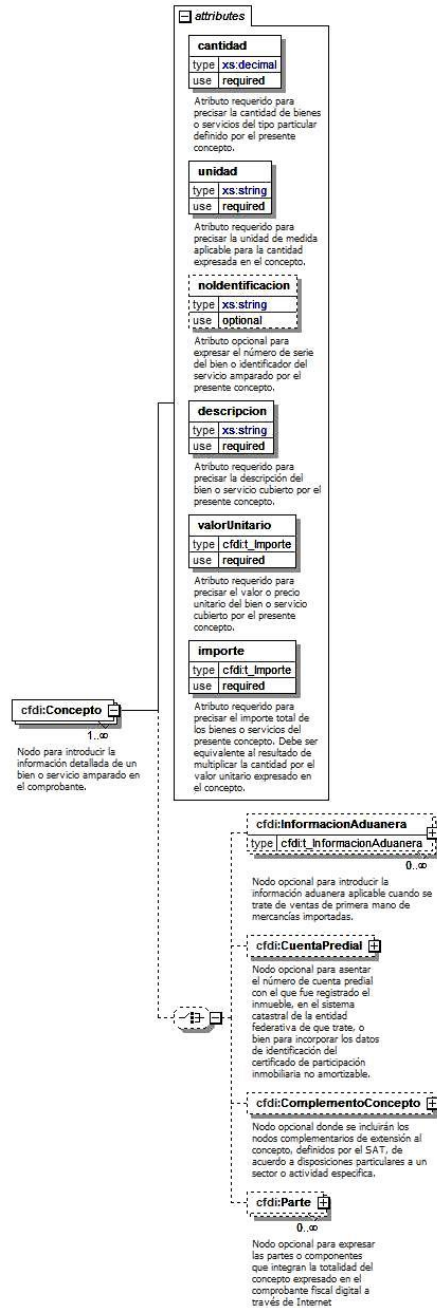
attributes

cantidad
type xs:decimal
use required
Atributo requerido para precisar la cantidad de bienes o servicios del tipo particular definido por el presente concepto.

unidad
type xs:string
use required
Atributo requerido para precisar la unidad de medida aplicable para la cantidad expresada en el concepto.

noIdentificacion
type xs:string
use optional
Atributo opcional para expresar el número de serie del bien o identificador del servicio amparado por el presente concepto.

descripcion
type xs:string
use required
Atributo requerido para precisar la descripción del bien o servicio cubierto por el presente concepto.

valorUnitario
type cfdi:t_Importe
use required
Atributo requerido para precisar el valor o precio unitario del bien o servicio cubierto por el presente concepto.

importe
type cfdi:t_Importe
use required
Atributo requerido para precisar el importe total de los bienes o servicios del presente concepto. Debe ser equivalente al resultado de multiplicar la cantidad por el valor unitario expresado en el concepto.

cfdi:Concepto
1..∞
Nodo para introducir la información detallada de un bien o servicio amparado en el comprobante.

cfdi:InformacionAduanera
type cfdi:t_InformacionAduanera
0..∞
Nodo opcional para introducir la información aduanera aplicable cuando se trate de ventas de primera mano de mercancías importadas.

cfdi:CuentaPredial
Nodo opcional para asentar el número de cuenta predial con el que fue registrado el inmueble, en el sistema catastral de la entidad federativa de que trate, o bien para incorporar los datos de identificación del certificado de participación inmobiliaria no amortizable.

cfdi:ComplementoConcepto
Nodo opcional donde se incluirán los nodos complementarios de extensión al concepto, definidos por el SAT, de acuerdo a disposiciones particulares a un sector o actividad específica.

cfdi:Parte
0..∞
Nodo opcional para expresar las partes o componentes que integran la totalidad del concepto expresado en el comprobante fiscal digital a través de Internet